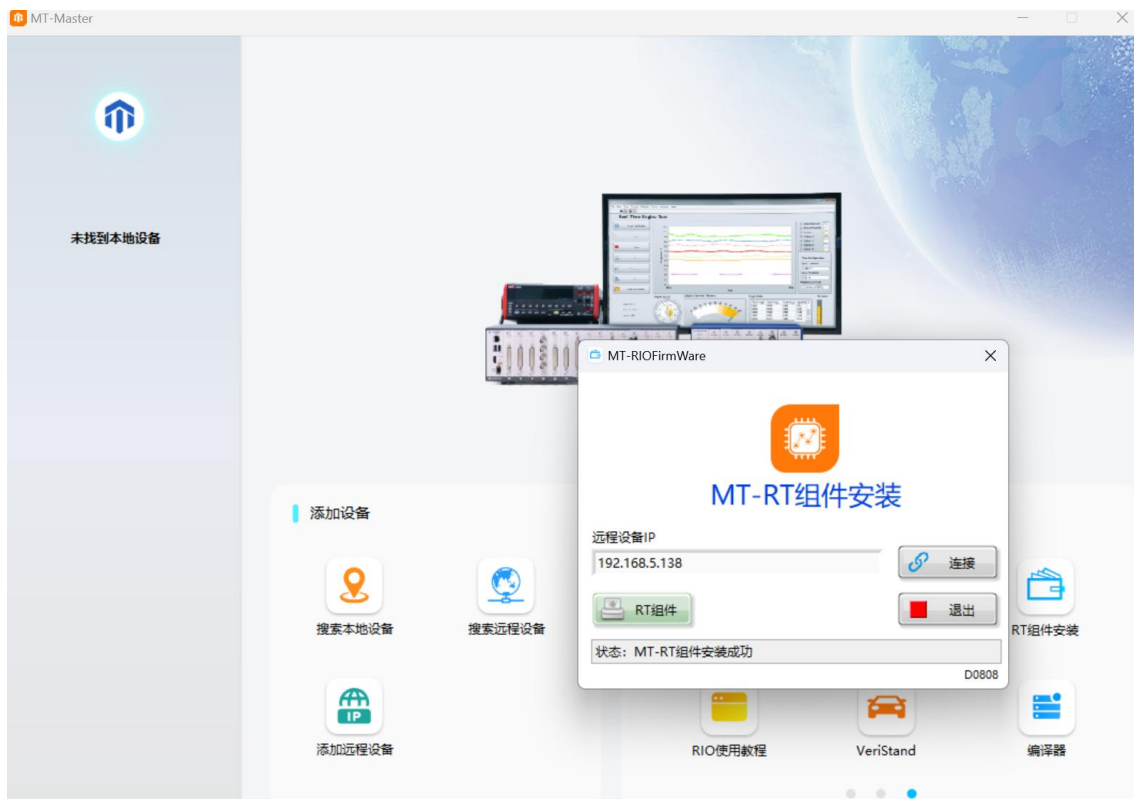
MT-Master

未找到本地设备

添加设备

搜索本地设备

搜索远程设备

添加远程设备

IP

MT-RIOFirmWare

MT-RT组件安装

远程设备IP

192.168.5.138

连接

RT组件

退出

状态：MT-RT组件安装成功

D0808

RT组件安装

RIO使用教程

VeriStand

编译器